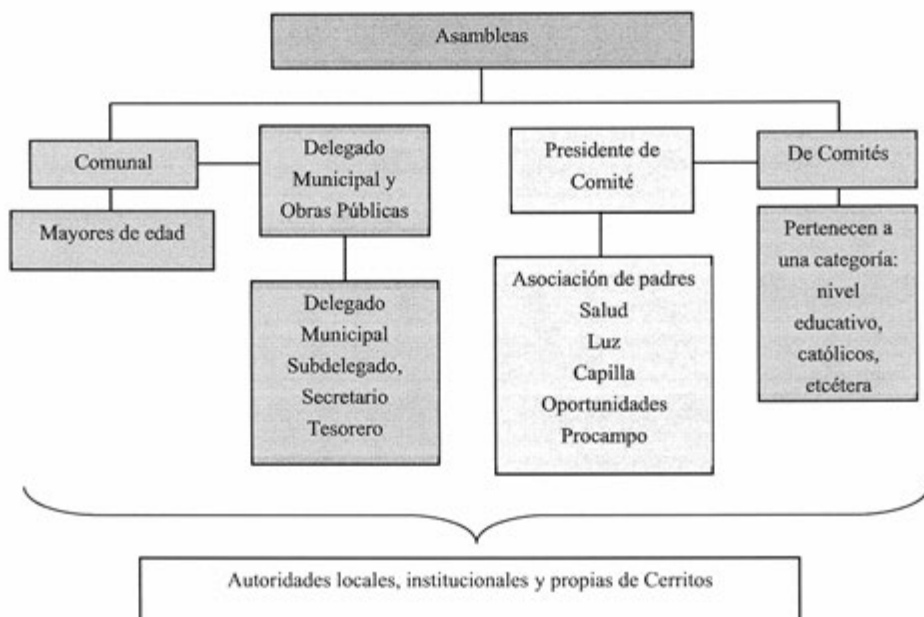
Asambleas

Comunal

Mayores de edad

Delegado Municipal y Obras Públicas

Delegado Municipal Subdelegado, Secretario Tesorero

Presidente de Comité

Asociación de padres
Salud
Luz
Capilla
Oportunidades
Procampo

De Comités

Pertenecen a una categoría: nivel educativo, católicos, etcétera

Autoridades locales, institucionales y propias de Cerritos